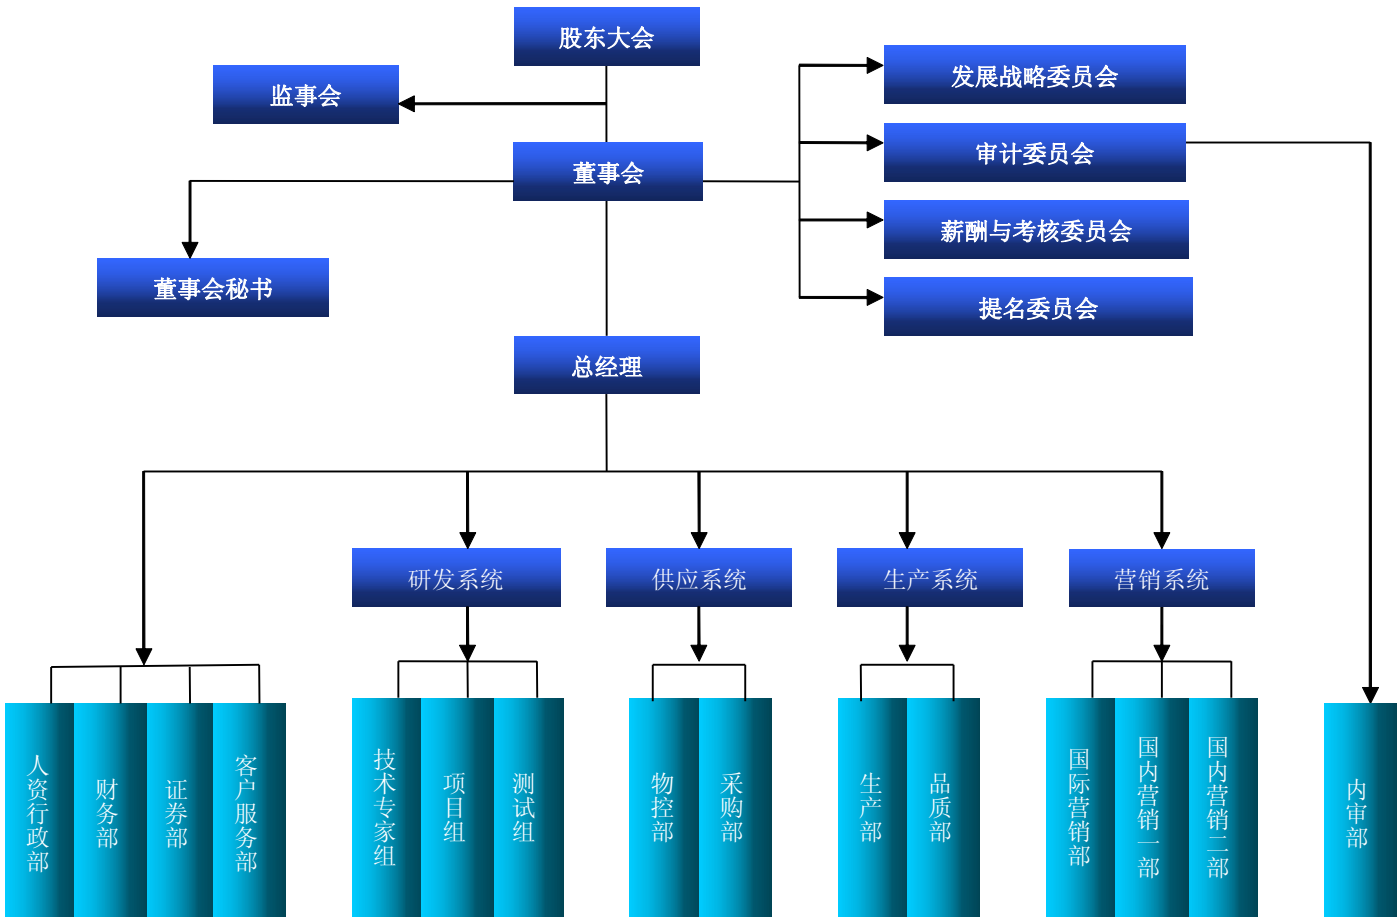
股东大会

监事会

发展战略委员会

审计委员会

董事会

薪酬与考核委员会

董事会秘书

提名委员会

总经理

研发系统

供应系统

生产系统

营销系统

人资行政部

财务部

证券部

客户服务部

技术专家组

项目组

测试组

物控部

采购部

生产部

品质部

国际营销部

国内营销一部

国内营销二部

内审部